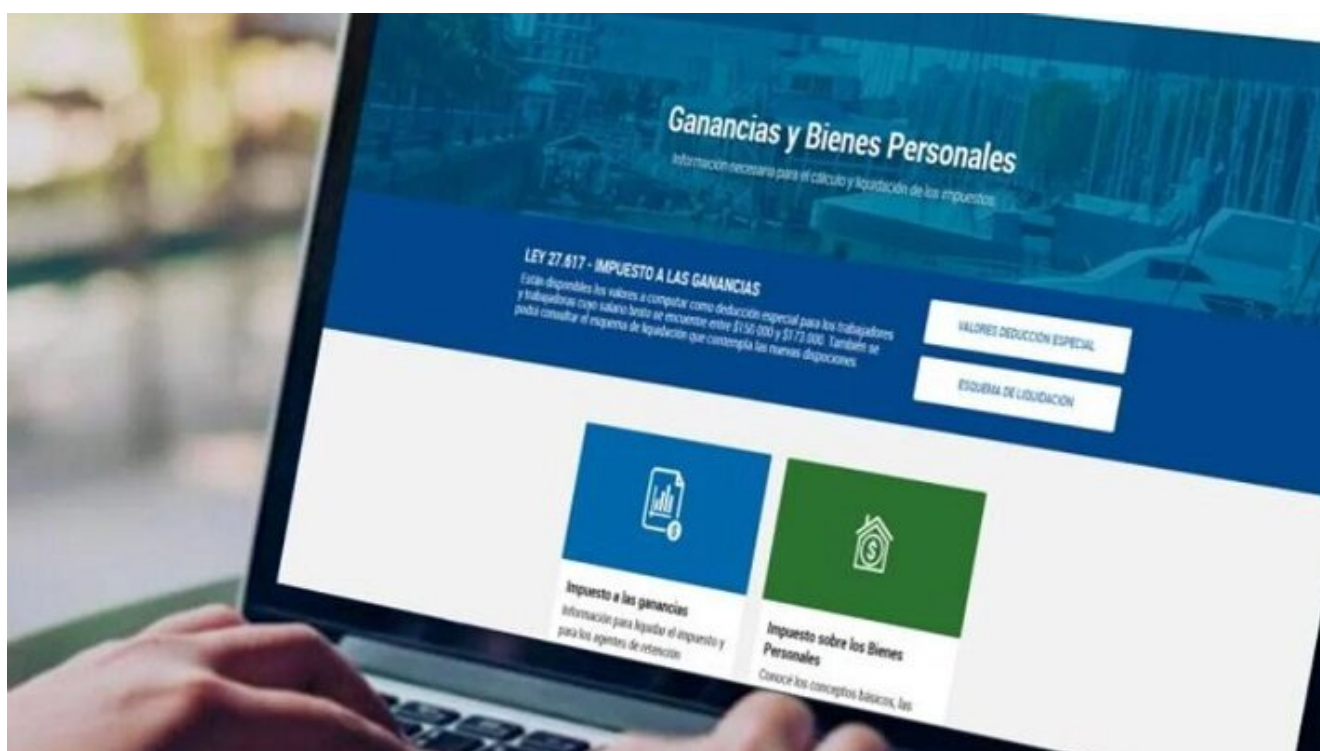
Ganancias y Bienes Personales

Información necesaria para el cálculo y liquidación de los impuestos

LEY 27.617 - IMPUESTO A LAS GANANCIAS

Están disponibles los valores a computar como deducción especial para los trabajadores y trabajadoras cuyo salario bruto se encuentre entre $150.000 y $173.000. También se podrá consultar el esquema de liquidación que contempla las nuevas disposiciones.

VALORES DEDUCCIÓN ESPECIAL

ESQUEMA DE LIQUIDACIÓN

Impuesto a las ganancias

Información para liquidar el impuesto y para los agentes de retención

Impuesto sobre los Bienes Personales

Conocé los conceptos básicos, las